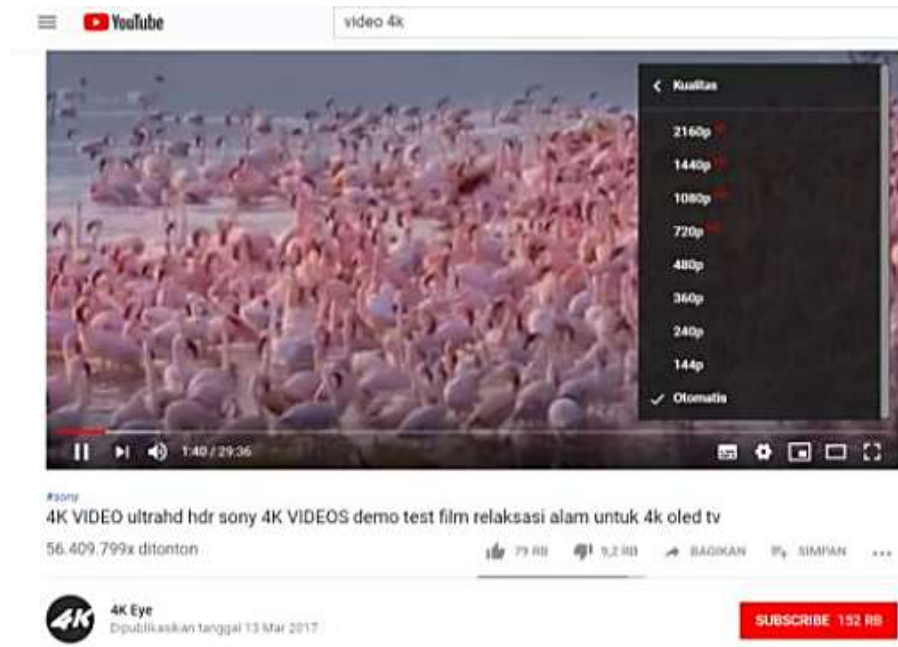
YouTube

video 4k

Kualitas

2160p

1440p

1080p

720p

480p

360p

240p

144p

✓ Otomatis

1:40 / 29:36

#sony

4K VIDEO ultrahd hdr sony 4K VIDEOS demo test film relaksasi alam untuk 4k oled tv

56.409.799x ditonton

79 RB

9,2 RB

BAGIKAN

SIMPAN

...

4K

4K Eye

Dipublikasikan tanggal 13 Mar 2017

SUBSCRIBE 152 RB